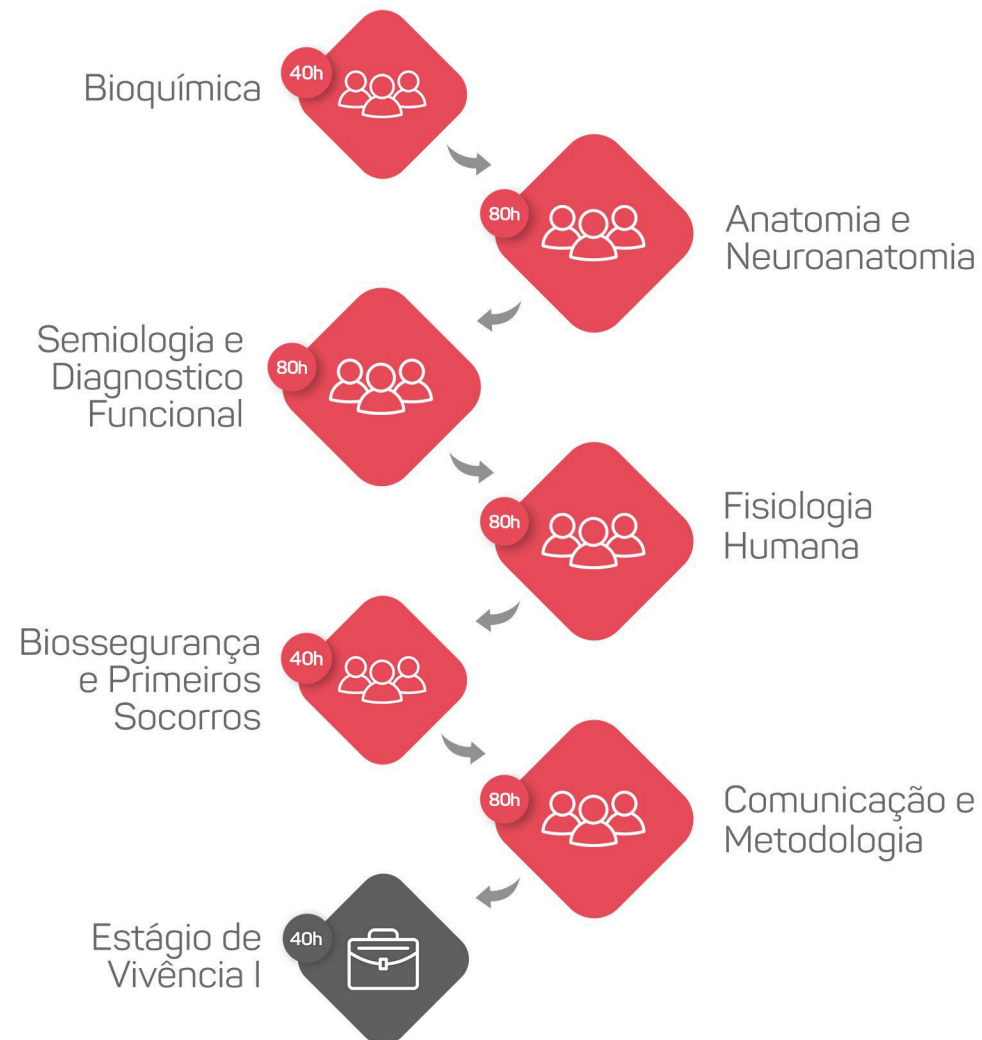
Bioquímica
40h

80h
Anatomia e Neuroanatomia

Semiologia e Diagnostico Funcional
80h

80h
Fisiologia Humana

Biossegurança e Primeiros Socorros
40h

80h
Comunicação e Metodologia

Estágio de Vivência I
40h